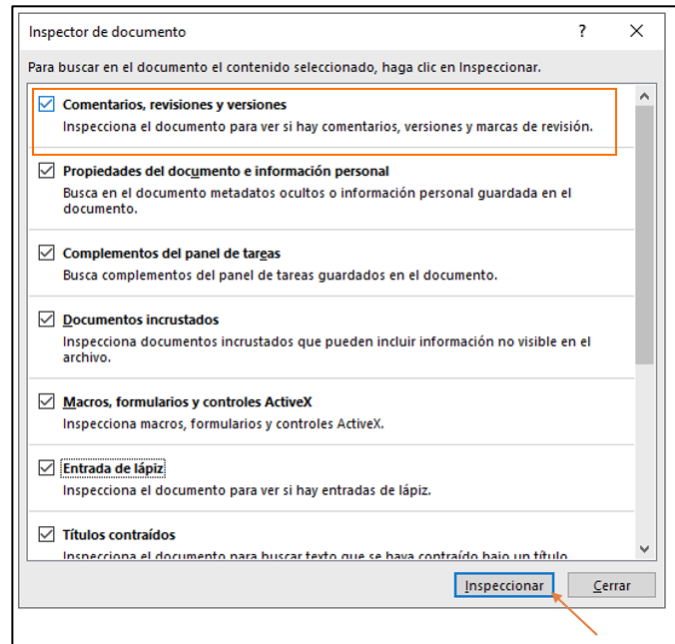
Inspector de documento

?

Para buscar en el documento el contenido seleccionado, haga clic en Inspeccionar.

Comentarios, revisiones y versiones
Inspecciona el documento para ver si hay comentarios, versiones y marcas de revisión.

Propiedades del documento e información personal
Busca en el documento metadatos ocultos o información personal guardada en el documento.

Complementos del panel de tareas
Busca complementos del panel de tareas guardados en el documento.

Documentos incrustados
Inspecciona documentos incrustados que pueden incluir información no visible en el archivo.

Macros, formularios y controles ActiveX
Inspecciona macros, formularios y controles ActiveX.

Entrada de lápiz
Inspecciona el documento para ver si hay entradas de lápiz.

Títulos contraídos
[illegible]

Inspeccionar

Cerrar